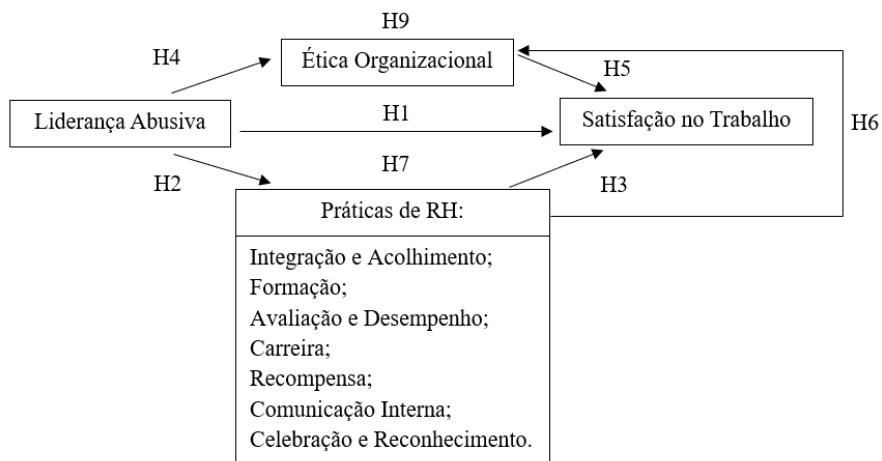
H9

H4

Ética Organizacional

H5

Liderança Abusiva

H1

Satisfação no Trabalho

H6

H7

H2

H3

Práticas de RH:

Integração e Acolhimento;
Formação;
Avaliação e Desempenho;
Carreira;
Recompensa;
Comunicação Interna;
Celebração e Reconhecimento.